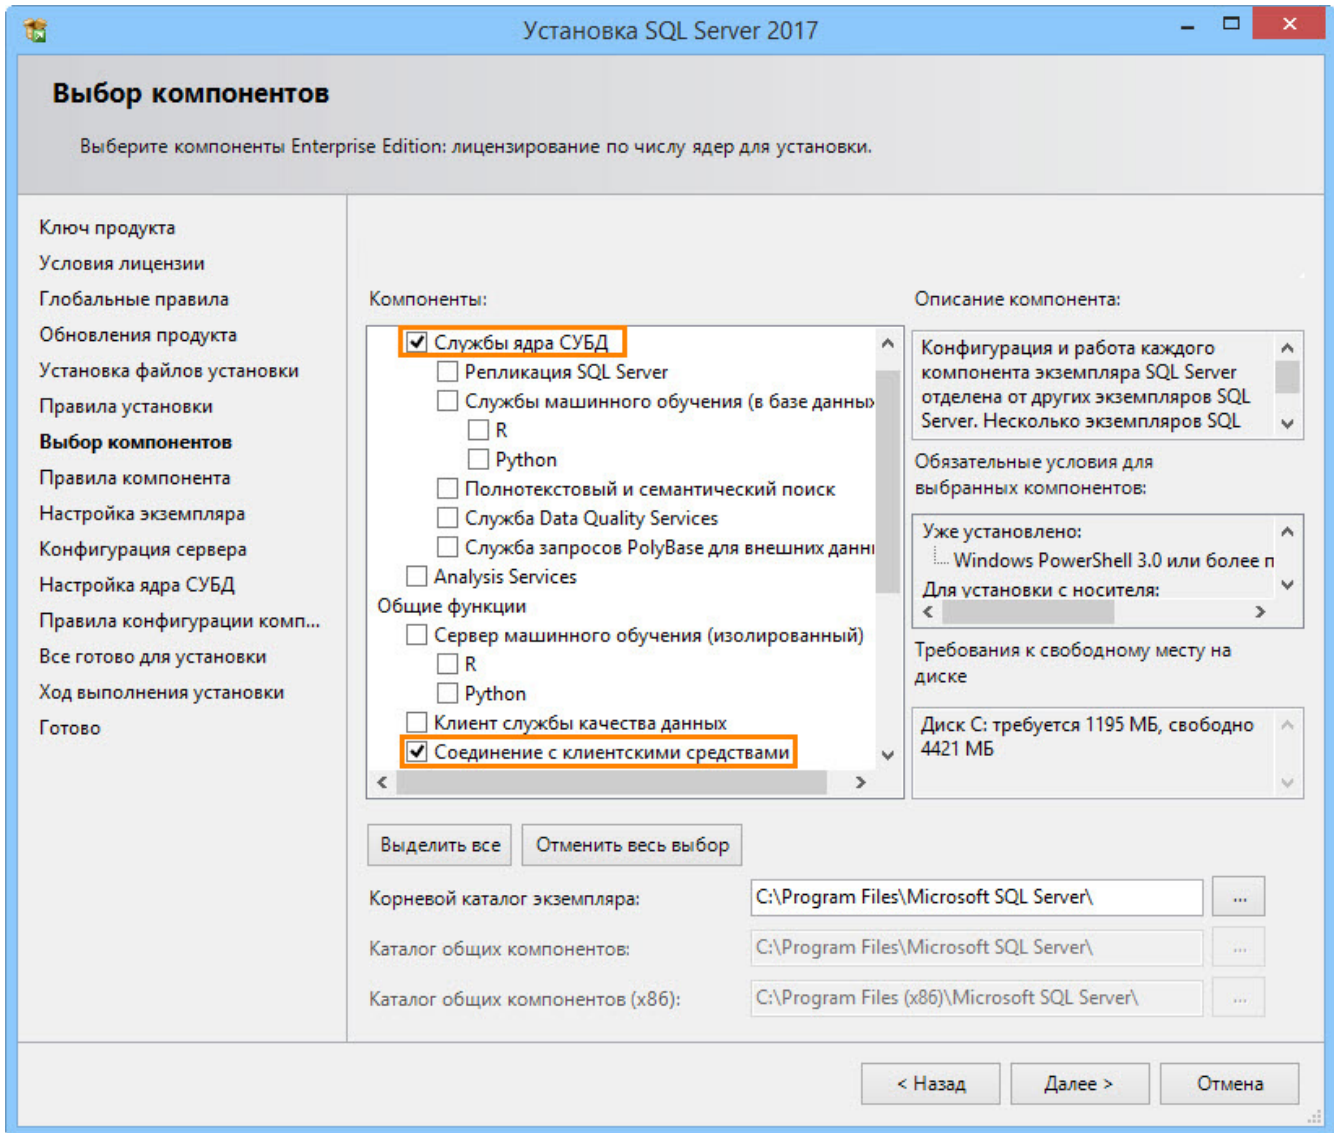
Установка SQL Server 2017

Выбор компонентов

Выберите компоненты Enterprise Edition: лицензирование по числу ядер для установки.

Ключ продукта
Условия лицензии
Глобальные правила
Обновления продукта
Установка файлов установки
Правила установки
Выбор компонентов
Правила компонента
Настройка экземпляра
Конфигурация сервера
Настройка ядра СУБД
Правила конфигурации комп...
Все готово для установки
Ход выполнения установки
Готово

Компоненты:

Службы ядра СУБД
Репликация SQL Server
Службы машинного обучения (в базе данных
R
Python
Полнотекстовый и семантический поиск
Служба Data Quality Services
Служба запросов PolyBase для внешних данн
Analysis Services
Общие функции
Сервер машинного обучения (изолированный)
R
Python
Клиент службы качества данных
Соединение с клиентскими средствами

Описание компонента:

Конфигурация и работа каждого компонента экземпляра SQL Server отделена от других экземпляров SQL Server. Несколько экземпляров SQL

Обязательные условия для выбранных компонентов:

Уже установлено:
Windows PowerShell 3.0 или более п
Для установки с носителя:

Требования к свободному месту на диске

Диск C: требуется 1195 МБ, свободно 4421 МБ

Выделить все
Отменить весь выбор

Корневой каталог экземпляра: C:\Program Files\Microsoft SQL Server\ ...

Каталог общих компонентов: C:\Program Files\Microsoft SQL Server\ ...

Каталог общих компонентов (x86): C:\Program Files (x86)\Microsoft SQL Server\ ...

< Назад
Далее >
Отмена